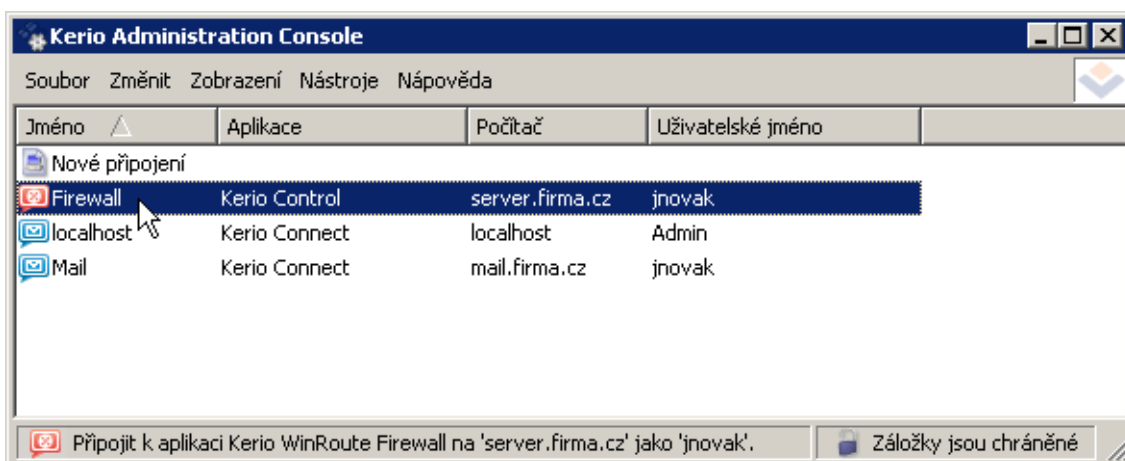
Kerio Administration Console

Soubor Změnit Zobrazení Nástroje Nápověda

| Jméno | Aplikace | Počítač | Uživatelské jméno |
|---|---|---|---|
| Nové připojení | | | |
| Firewall | Kerio Control | server.firma.cz | jnovak |
| localhost | Kerio Connect | localhost | Admin |
| Mail | Kerio Connect | mail.firma.cz | jnovak |

Připojit k aplikaci Kerio WinRoute Firewall na 'server.firma.cz' jako 'jnovak'.

Záložky jsou chráněné